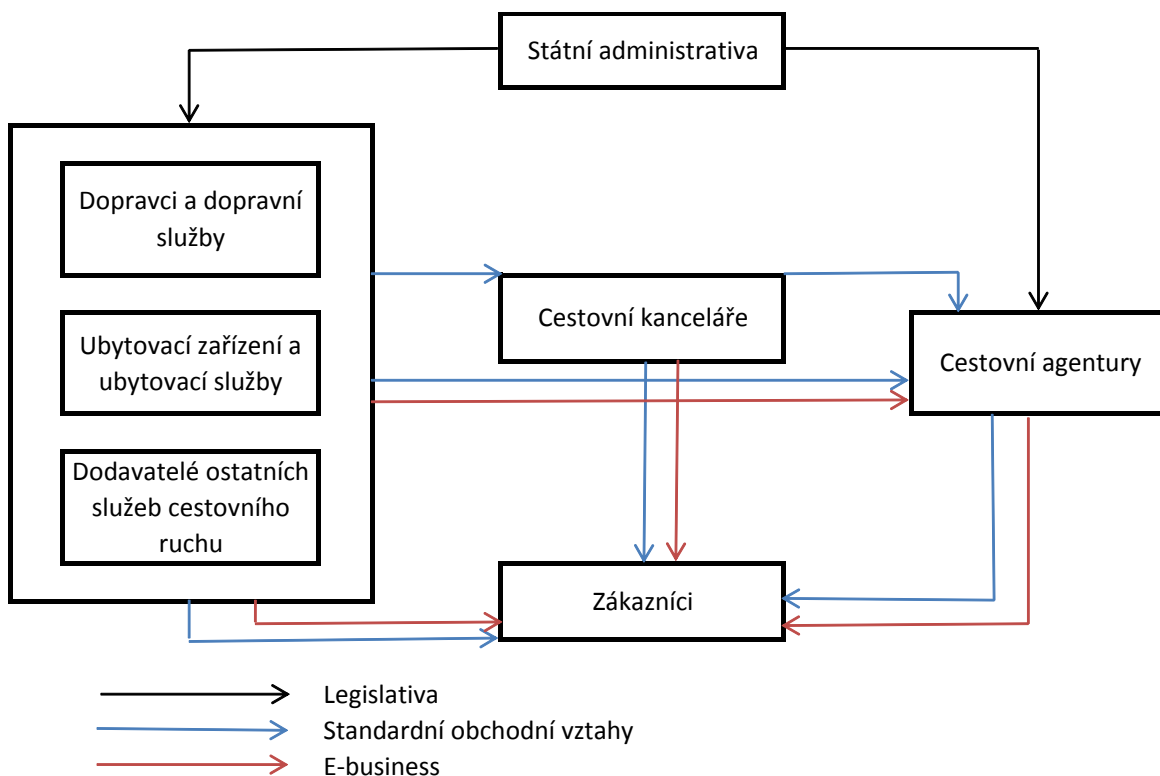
Státní administrativa

Dopravci a dopravní služby

Ubytovací zařízení a ubytovací služby

Dodavatelé ostatních služeb cestovního ruchu

Cestovní kanceláře

Cestovní agentury

Zákazníci

Legislativa
Standardní obchodní vztahy
E-business